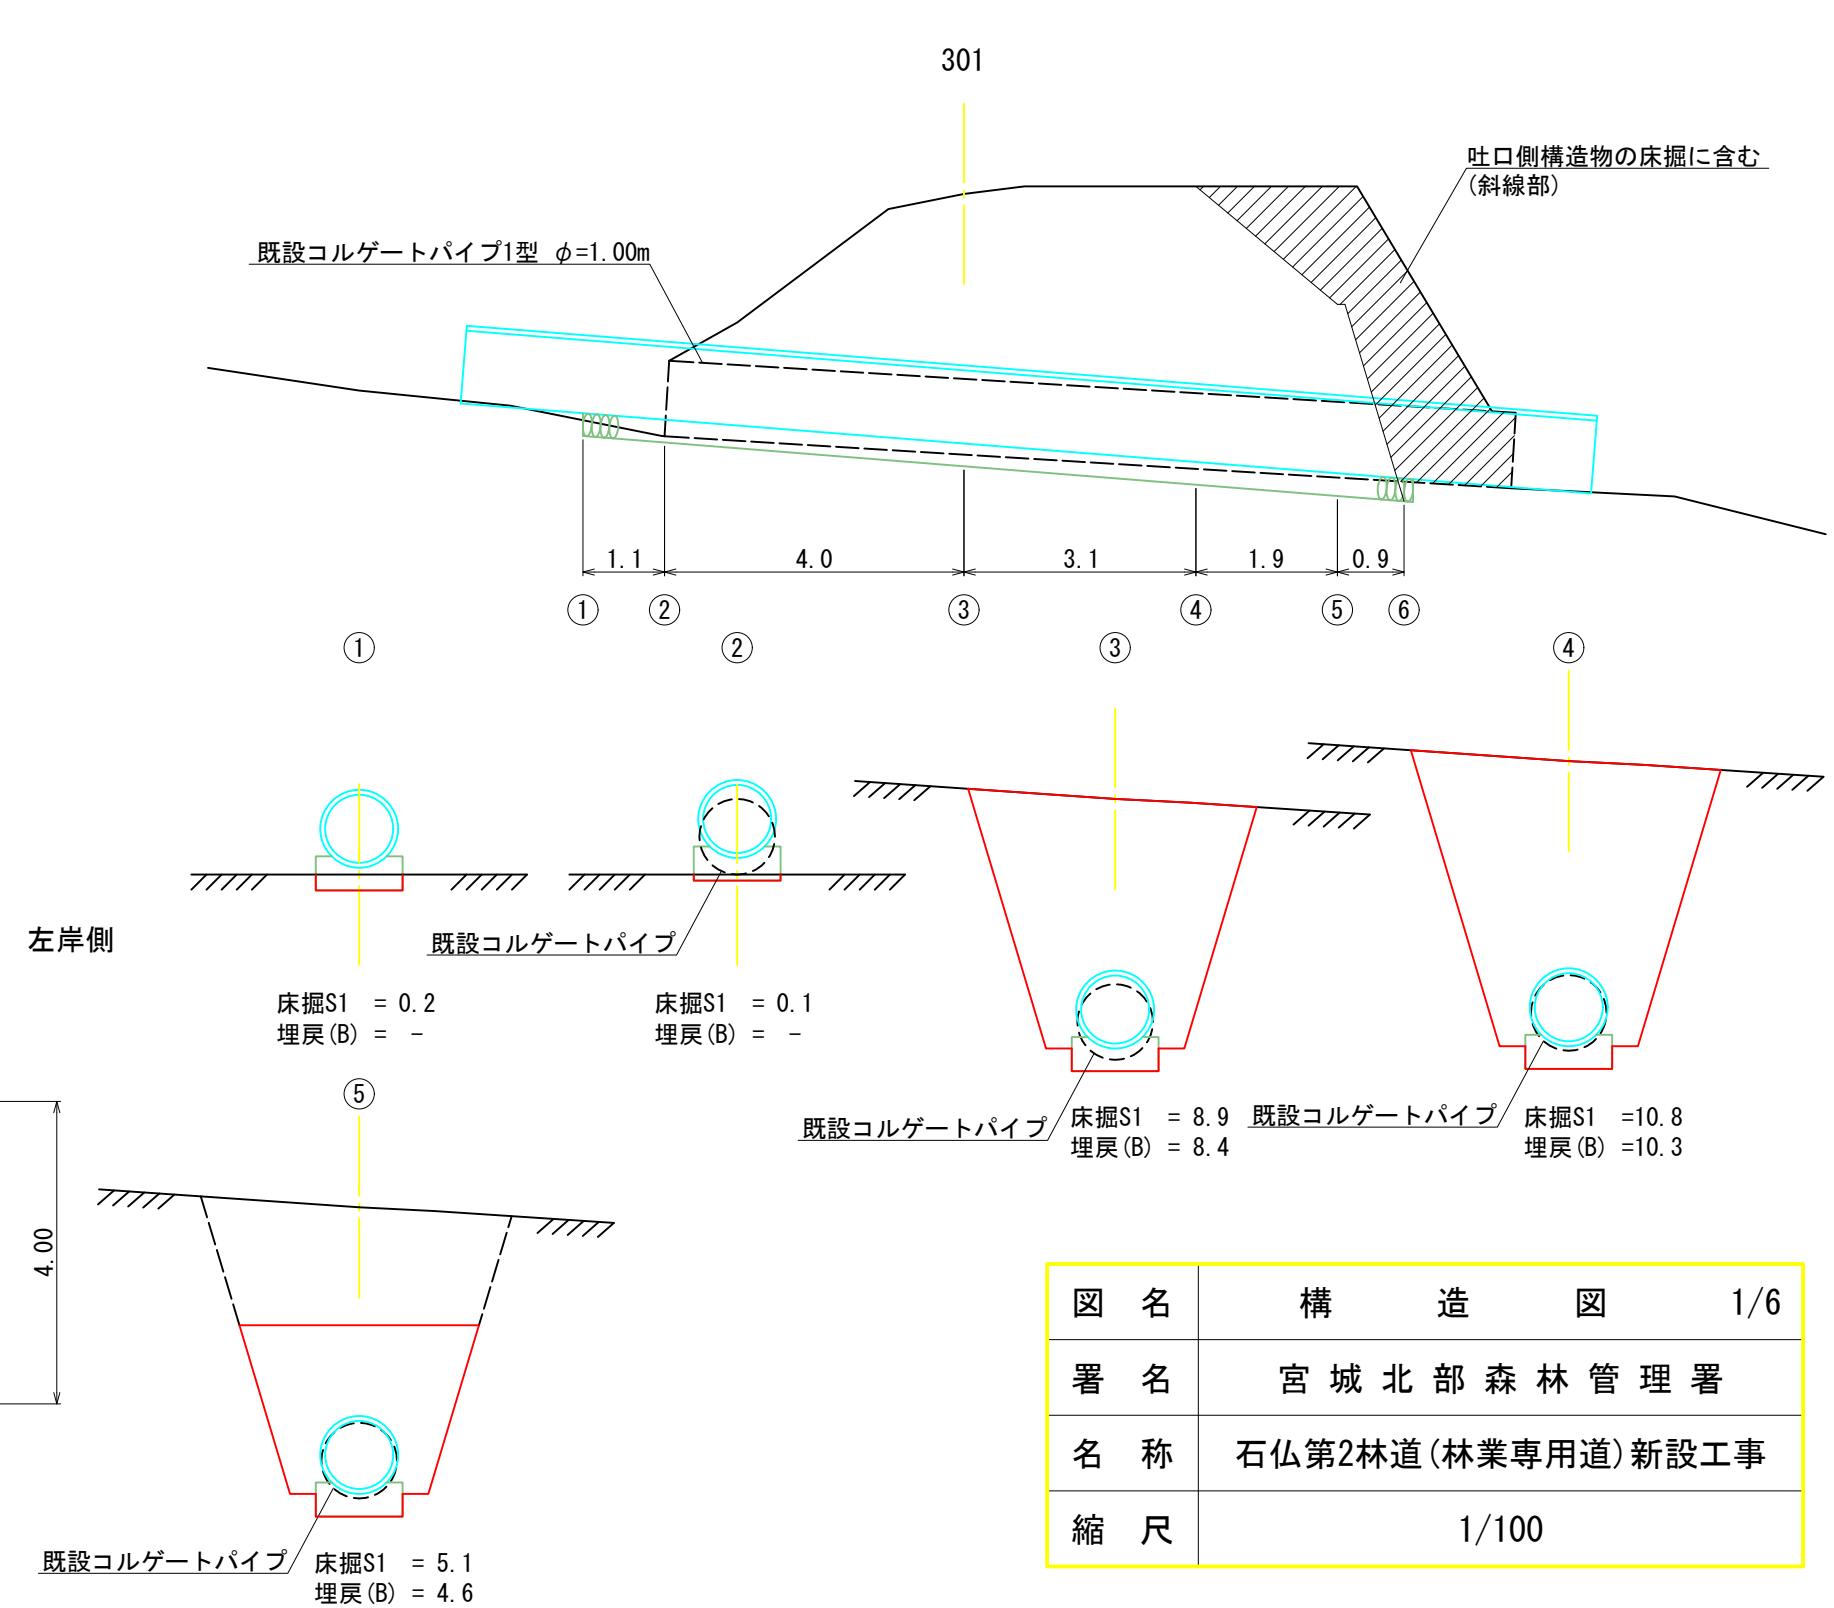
301

吐口側構造物の床掘に含む
(斜線部)

既設コルゲートパイプ1型 $\phi$=1.00m

1.1　4.0　3.1　1.9　0.9

① ② ③ ④ ⑤ ⑥

①　②　③　④

左岸側

既設コルゲートパイプ

床掘S1 = 0.2
埋戻(B) = −

床掘S1 = 0.1
埋戻(B) = −

既設コルゲートパイプ
床掘S1 = 8.9
埋戻(B) = 8.4

既設コルゲートパイプ
床掘S1 =10.8
埋戻(B) =10.3

⑤

4.00

既設コルゲートパイプ
床掘S1 = 5.1
埋戻(B) = 4.6

| 図　名 | 構　造　図　1/6 |
|---|---|
| 署　名 | 宮 城 北 部 森 林 管 理 署 |
| 名　称 | 石仏第2林道(林業専用道)新設工事 |
| 縮　尺 | 1/100 |